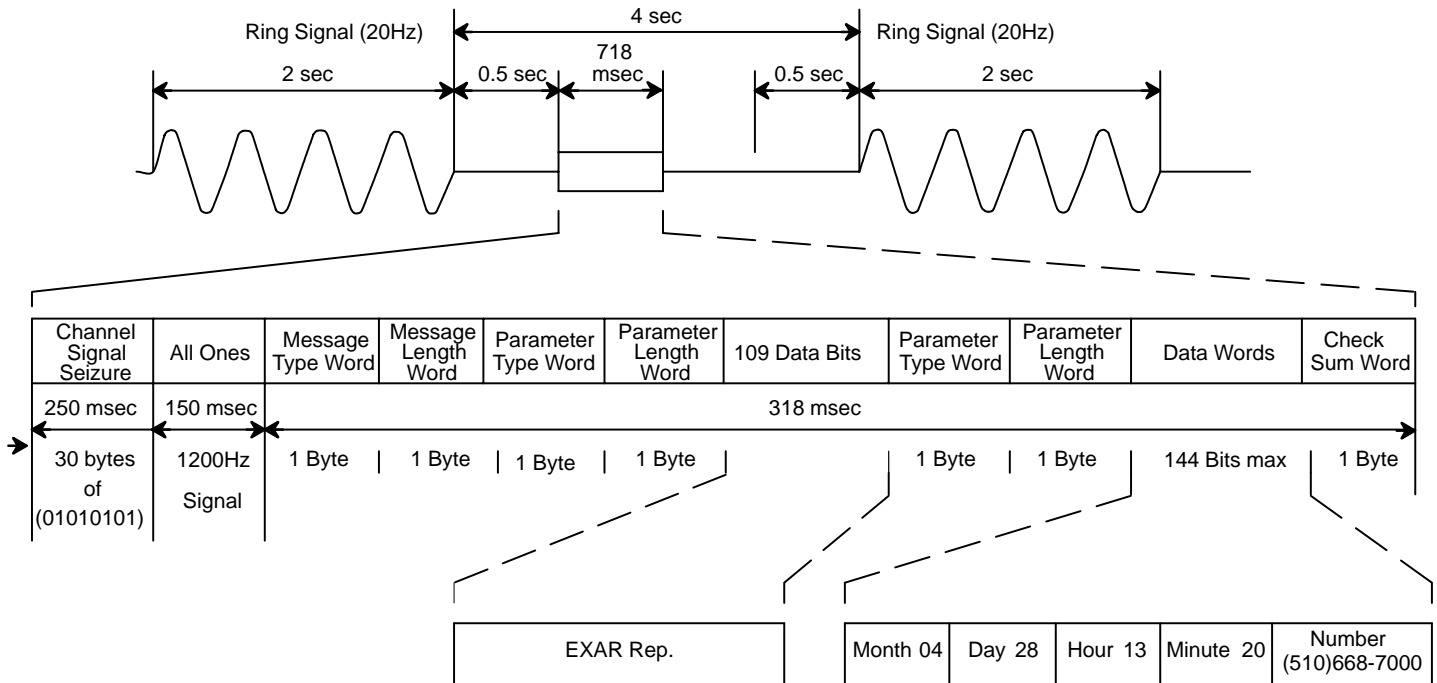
Ring Signal (20Hz)

4 sec

Ring Signal (20Hz)

2 sec

0.5 sec

718 msec

0.5 sec

2 sec

| Channel Signal Seizure | All Ones | Message Type Word | Message Length Word | Parameter Type Word | Parameter Length Word | 109 Data Bits | Parameter Type Word | Parameter Length Word | Data Words | Check Sum Word |
|---|---|---|---|---|---|---|---|---|---|---|

250 msec

150 msec

318 msec

30 bytes of (01010101)

1200Hz Signal

1 Byte

1 Byte

1 Byte

1 Byte

1 Byte

1 Byte

144 Bits max

1 Byte

EXAR Rep.

| Month 04 | Day 28 | Hour 13 | Minute 20 | Number (510)668-7000 |
|---|---|---|---|---|